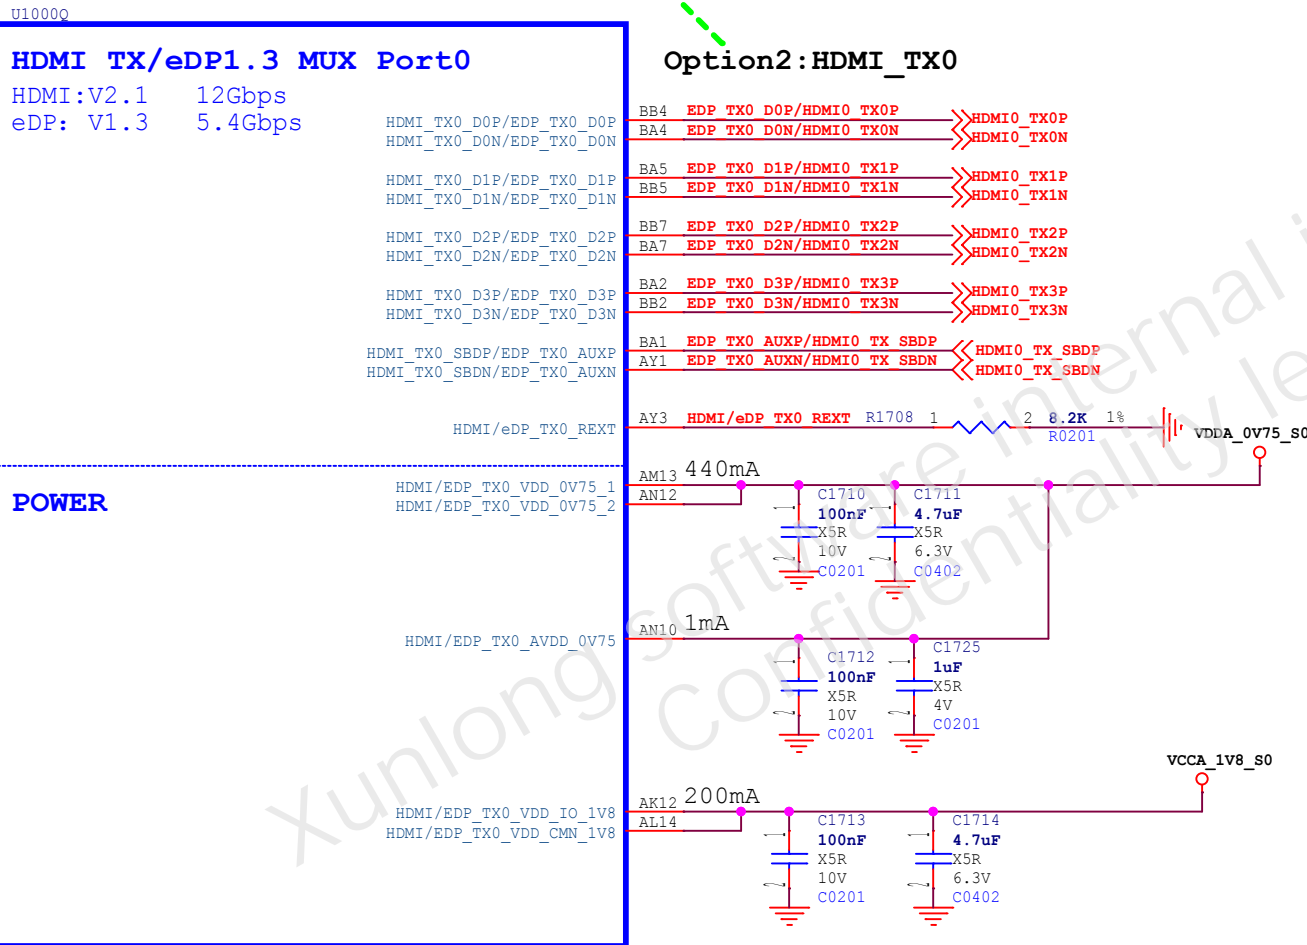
U1000Q

HDMI TX/eDP1.3 MUX Port0
HDMI:V2.1 12Gbps
eDP: V1.3 5.4Gbps

Option2:HDMI_TX0

HDMI_TX0_D0P/EDP_TX0_D0P BB4 EDP_TX0_D0P/HDMI0_TX0P HDMI0_TX0P
HDMI_TX0_D0N/EDP_TX0_D0N BA4 EDP_TX0_D0N/HDMI0_TX0N HDMI0_TX0N
HDMI_TX0_D1P/EDP_TX0_D1P BA5 EDP_TX0_D1P/HDMI0_TX1P HDMI0_TX1P
HDMI_TX0_D1N/EDP_TX0_D1N BB5 EDP_TX0_D1N/HDMI0_TX1N HDMI0_TX1N
HDMI_TX0_D2P/EDP_TX0_D2P BB7 EDP_TX0_D2P/HDMI0_TX2P HDMI0_TX2P
HDMI_TX0_D2N/EDP_TX0_D2N BA7 EDP_TX0_D2N/HDMI0_TX2N HDMI0_TX2N
HDMI_TX0_D3P/EDP_TX0_D3P BA2 EDP_TX0_D3P/HDMI0_TX3P HDMI0_TX3P
HDMI_TX0_D3N/EDP_TX0_D3N BB2 EDP_TX0_D3N/HDMI0_TX3N HDMI0_TX3N
HDMI_TX0_SBDP/EDP_TX0_AUXP BA1 EDP_TX0_AUXP/HDMI0_TX_SBDP HDMI0_TX_SBDP
HDMI_TX0_SBDN/EDP_TX0_AUXN AY1 EDP_TX0_AUXN/HDMI0_TX_SBDN HDMI0_TX_SBDN
HDMI/eDP_TX0_REXT AY3 HDMI/eDP_TX0_REXT R1708 1 2 8.2K 1% R0201 VDDA_0V75_S0

POWER

HDMI/EDP_TX0_VDD_0V75_1 AM13 440mA
HDMI/EDP_TX0_VDD_0V75_2 AN12
C1710 100nF X5R 10V C0201
C1711 4.7uF X5R 6.3V C0402

HDMI/EDP_TX0_AVDD_0V75 AN10 1mA
C1712 100nF X5R 10V C0201
C1725 1uF X5R 4V C0201

VCCA_1V8_S0
HDMI/EDP_TX0_VDD_IO_1V8 AK12 200mA
HDMI/EDP_TX0_VDD_CMN_1V8 AL14
C1713 100nF X5R 10V C0201
C1714 4.7uF X5R 6.3V C0402

Xunlong software internal is confidentiality le